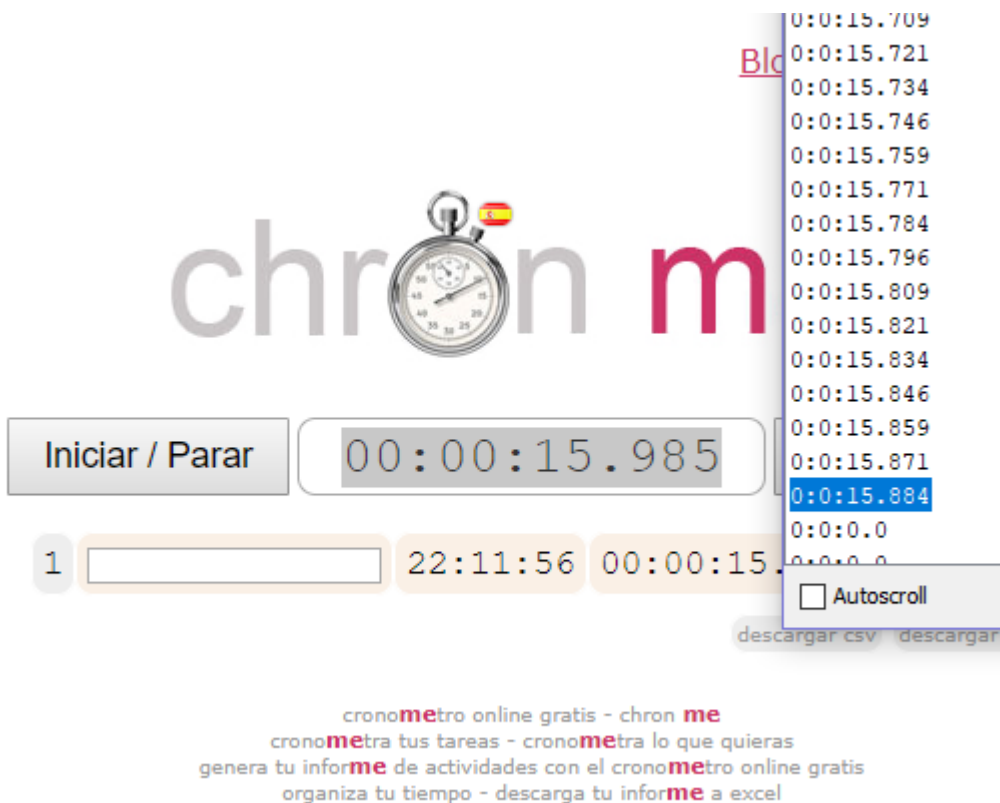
Blo

chron me

Iniciar / Parar

00:00:15.985

1

22:11:56

00:00:15.

0:0:15.709
0:0:15.721
0:0:15.734
0:0:15.746
0:0:15.759
0:0:15.771
0:0:15.784
0:0:15.796
0:0:15.809
0:0:15.821
0:0:15.834
0:0:15.846
0:0:15.859
0:0:15.871
0:0:15.884
0:0:0.0
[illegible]

Autoscroll

descargar csv descargar

cronometro online gratis - chron me
cronometra tus tareas - cronometra lo que quieras
genera tu informe de actividades con el cronometro online gratis
organiza tu tiempo - descarga tu informe a excel